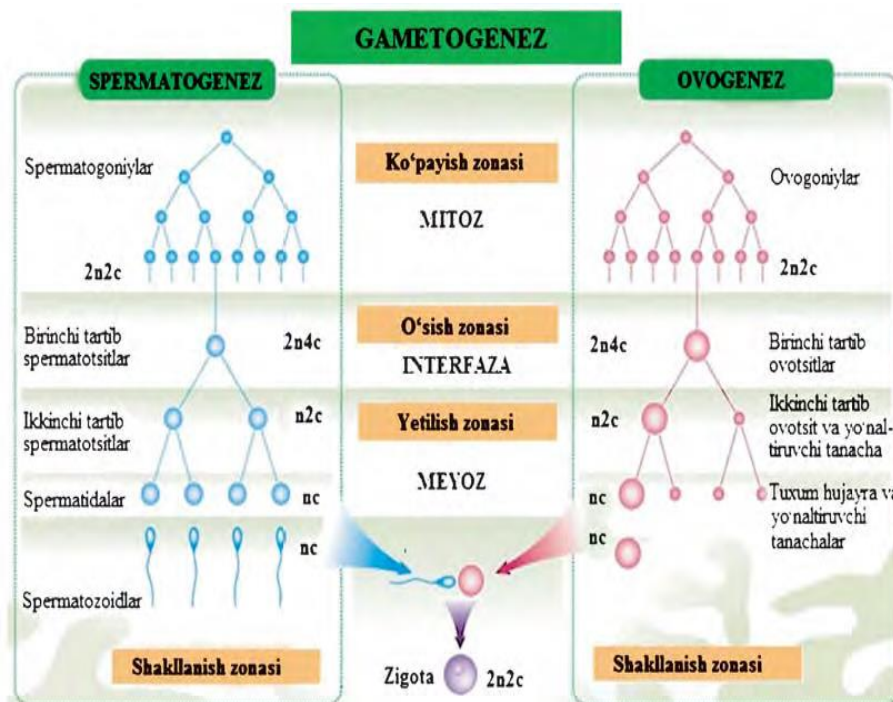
GAMETOGENEZ

SPERMATOGENEZ

Spermatogoniylar

2n2c

Birinchi tartib spermatotsitlar

2n4c

Ikkinchi tartib spermatotsitlar

n2c

Spermatidalar

nc

nc

Spermatozoidlar

Shakllanish zonasi

Ko'payish zonasi

MITOZ

O'sish zonasi

INTERFAZA

Yetilish zonasi

MEYOZ

Zigota 2n2c

OVOGENEZ

Ovogoniylar

2n2c

2n4c

Birinchi tartib ovotsitlar

n2c

Ikkinchi tartib ovotsit va yo'naltiruvchi tanacha

nc

Tuxum hujayra va yo'naltiruvchi tanachalar

nc

Shakllanish zonasi